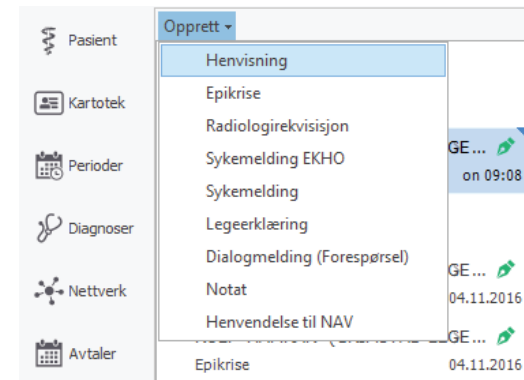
Pasient
Kartotek
Perioder
Diagnoser
Nettverk
Avtaler

Opprett ▾
Henvisning
Epikrise
Radiologirekvisisjon
Sykemelding EKHO
Sykemelding
Legeerklæring
Dialogmelding (Forespørsel)
Notat
Henvendelse til NAV

GE...
on 09:08
GE...
04.11.2016
GE...
04.11.2016
Epikrise
04.11.2016